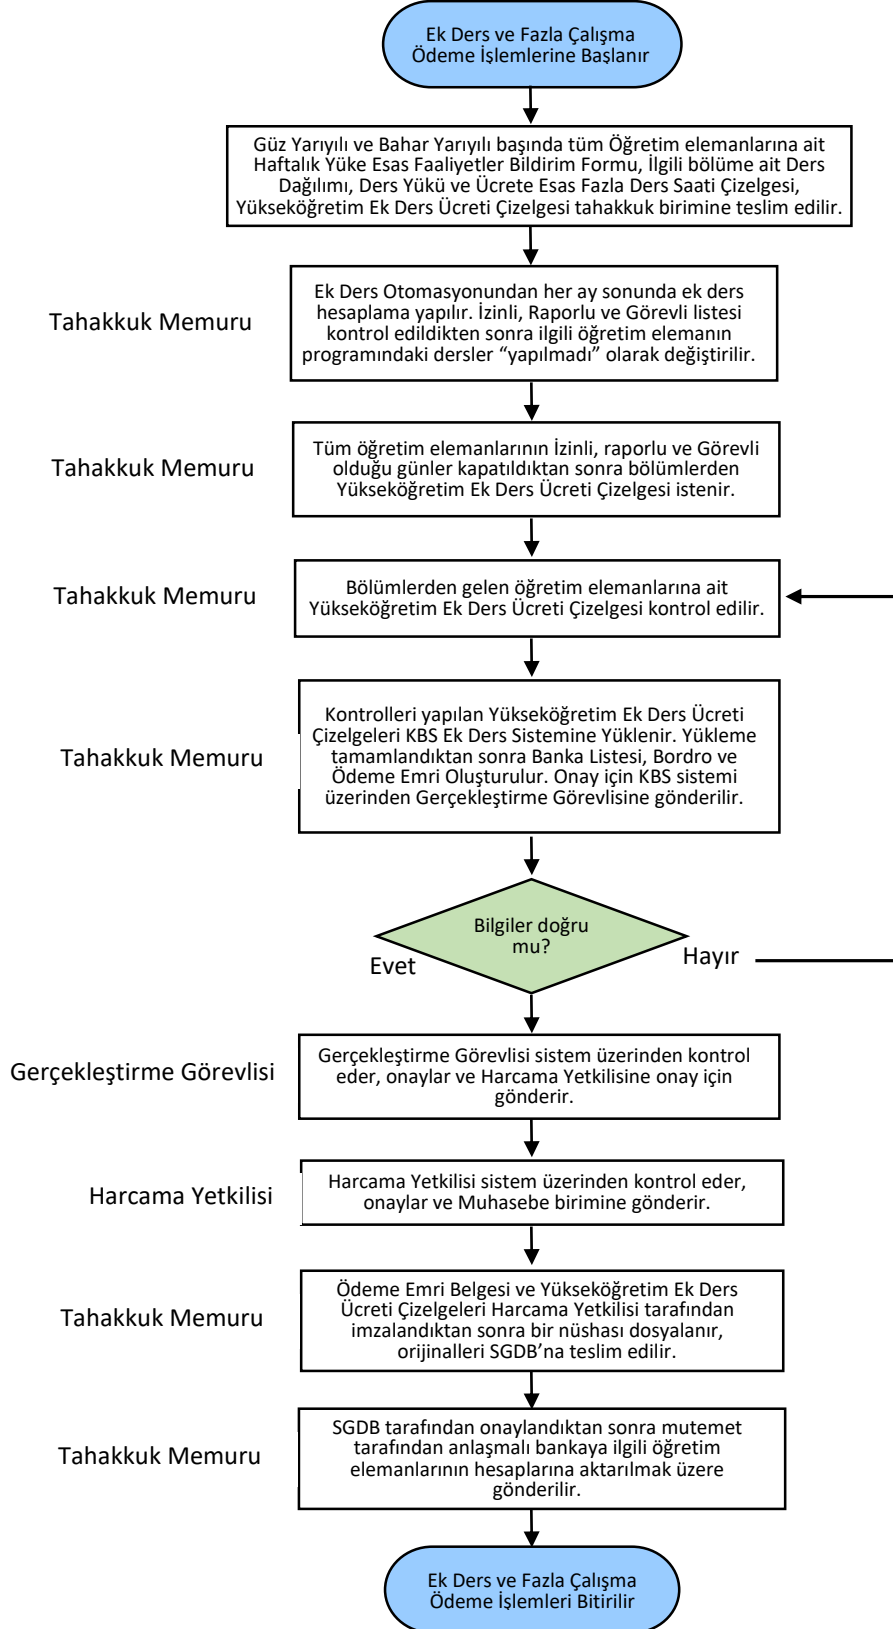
Ek Ders ve Fazla Çalışma Ödeme İşlemlerine Başlanır

Güz Yarıyılı ve Bahar Yarıyılı başında tüm Öğretim elemanlarına ait Haftalık Yüke Esas Faaliyetler Bildirim Formu, İlgili bölüme ait Ders Dağılımı, Ders Yükü ve Ücrete Esas Fazla Ders Saati Çizelgesi, Yükseköğretim Ek Ders Ücreti Çizelgesi tahakkuk birimine teslim edilir.

Tahakkuk Memuru

Ek Ders Otomasyonundan her ay sonunda ek ders hesaplama yapılır. İzinli, Raporlu ve Görevli listesi kontrol edildikten sonra ilgili öğretim elemanın programındaki dersler "yapılmadı" olarak değiştirilir.

Tahakkuk Memuru

Tüm öğretim elemanlarının İzinli, raporlu ve Görevli olduğu günler kapatıldıktan sonra bölümlerden Yükseköğretim Ek Ders Ücreti Çizelgesi istenir.

Tahakkuk Memuru

Bölümlerden gelen öğretim elemanlarına ait Yükseköğretim Ek Ders Ücreti Çizelgesi kontrol edilir.

Tahakkuk Memuru

Kontrolleri yapılan Yükseköğretim Ek Ders Ücreti Çizelgeleri KBS Ek Ders Sistemine Yüklenir. Yükleme tamamlandıktan sonra Banka Listesi, Bordro ve Ödeme Emri Oluşturulur. Onay için KBS sistemi üzerinden Gerçekleştirme Görevlisine gönderilir.

Bilgiler doğru mu?

Evet

Hayır

Gerçekleştirme Görevlisi

Gerçekleştirme Görevlisi sistem üzerinden kontrol eder, onaylar ve Harcama Yetkilisine onay için gönderir.

Harcama Yetkilisi

Harcama Yetkilisi sistem üzerinden kontrol eder, onaylar ve Muhasebe birimine gönderir.

Tahakkuk Memuru

Ödeme Emri Belgesi ve Yükseköğretim Ek Ders Ücreti Çizelgeleri Harcama Yetkilisi tarafından imzalandıktan sonra bir nüshası dosyalanır, orijinalleri SGDB'na teslim edilir.

Tahakkuk Memuru

SGDB tarafından onaylandıktan sonra mutemet tarafından anlaşmalı bankaya ilgili öğretim elemanlarının hesaplarına aktarılmak üzere gönderilir.

Ek Ders ve Fazla Çalışma Ödeme İşlemleri Bitirilir